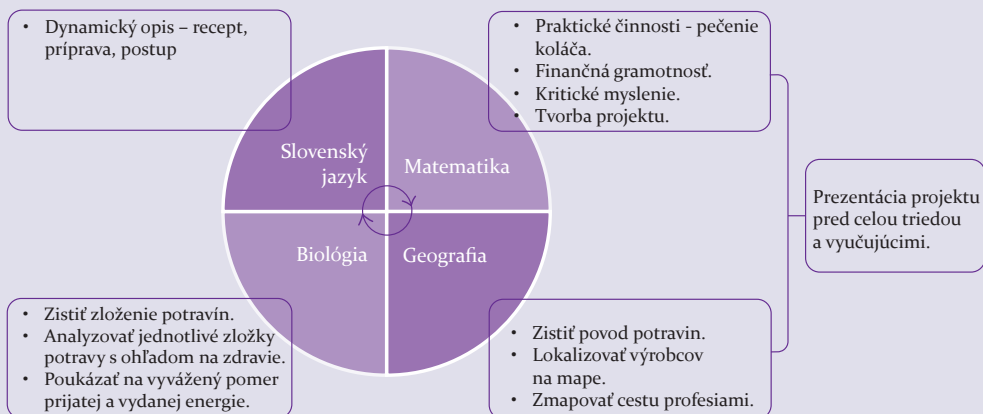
• Dynamický opis – recept, príprava, postup

• Praktické činnosti - pečenie koláča.
• Finančná gramotnosť.
• Kritické myslenie.
• Tvorba projektu.

Slovenský jazyk

Matematika

Biológia

Geografia

Prezentácia projektu pred celou triedou a vyučujúcimi.

• Zistiť zloženie potravín.
• Analyzovať jednotlivé zložky potravy s ohľadom na zdravie.
• Poukázať na vyvážený pomer prijatej a vydanej energie.

• Zistiť povod potravin.
• Lokalizovať výrobcov na mape.
• Zmapovať cestu profesiami.